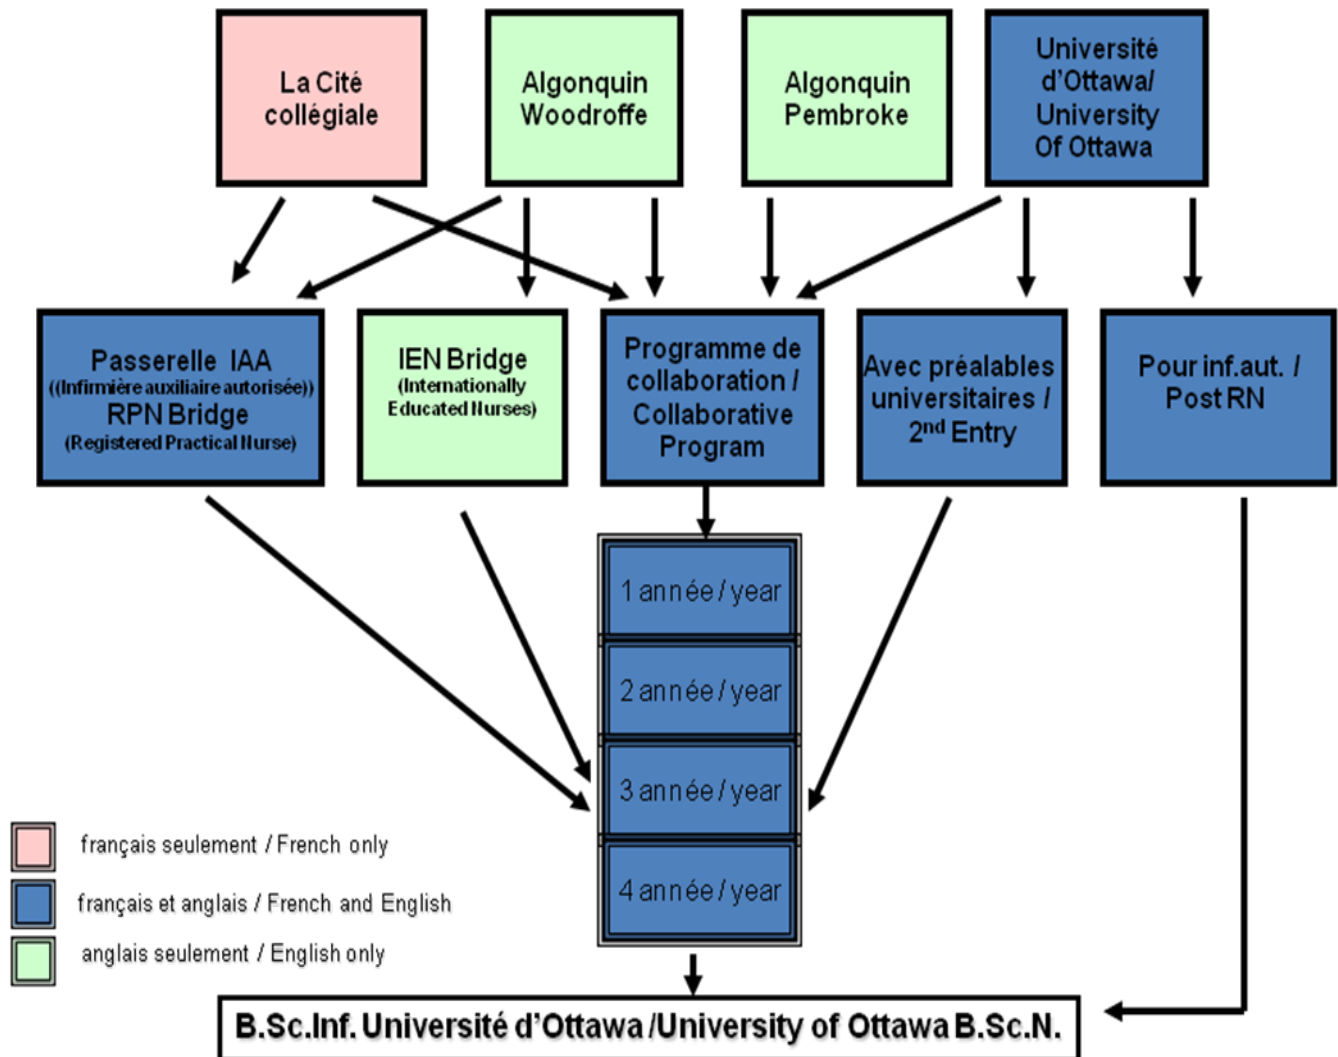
La Cité collégiale

Algonquin Woodroffe

Algonquin Pembroke

Université d'Ottawa/ University Of Ottawa

Passerelle IAA ((Infirmière auxiliaire autorisée)) RPN Bridge (Registered Practical Nurse)

IEN Bridge (Internationally Educated Nurses)

Programme de collaboration / Collaborative Program

Avec préalables universitaires / 2$^{nd}$ Entry

Pour inf.aut. / Post RN

1 année / year

2 année / year

3 année / year

4 année / year

français seulement / French only

français et anglais / French and English

anglais seulement / English only

B.Sc.Inf. Université d'Ottawa /University of Ottawa B.Sc.N.